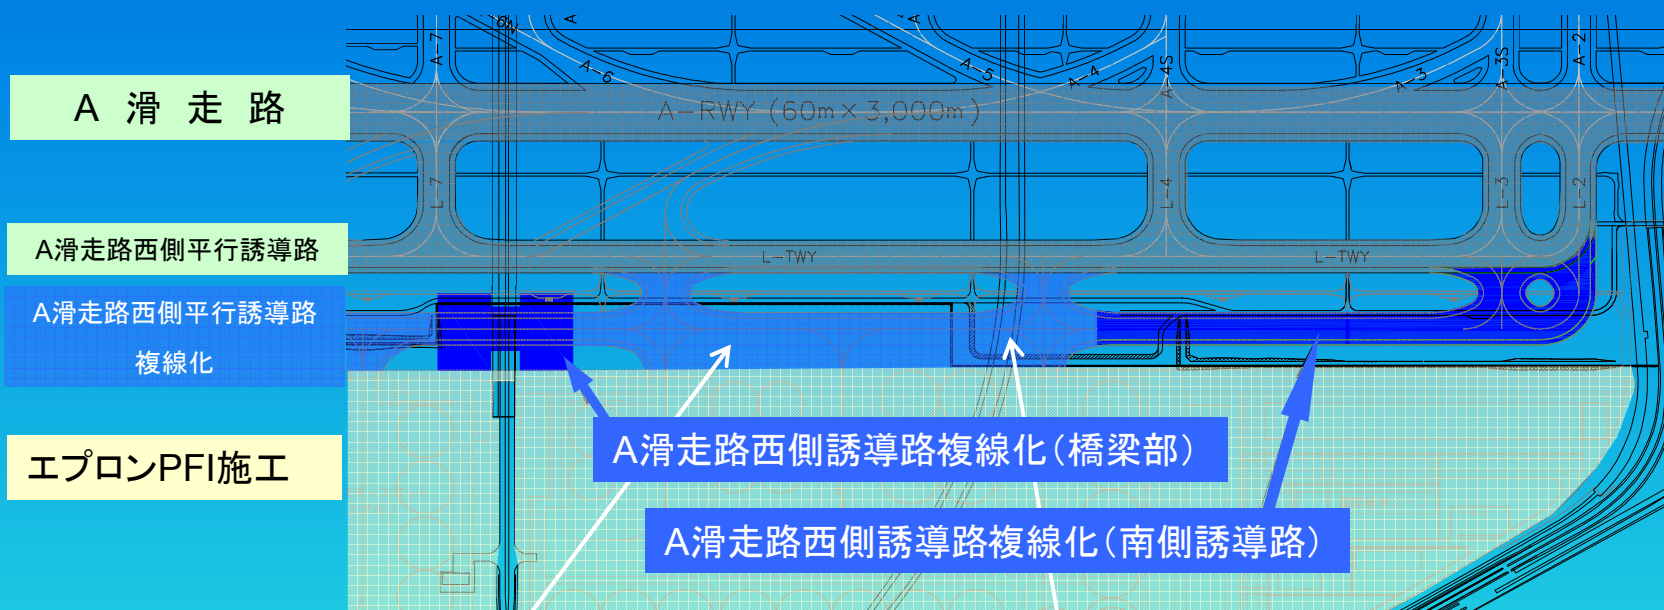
A 滑 走 路

A滑走路西側平行誘導路

A滑走路西側平行誘導路複線化

エプロンPFI施工

A-7
A-6
A-5
A-4
A-4S
A-3
A-3S
A-2
A-RWY (60m×3,000m)
L-7
L-4
L-3
L-2
L-TWY
L-TWY

A滑走路西側誘導路複線化（橋梁部）

A滑走路西側誘導路複線化（南側誘導路）